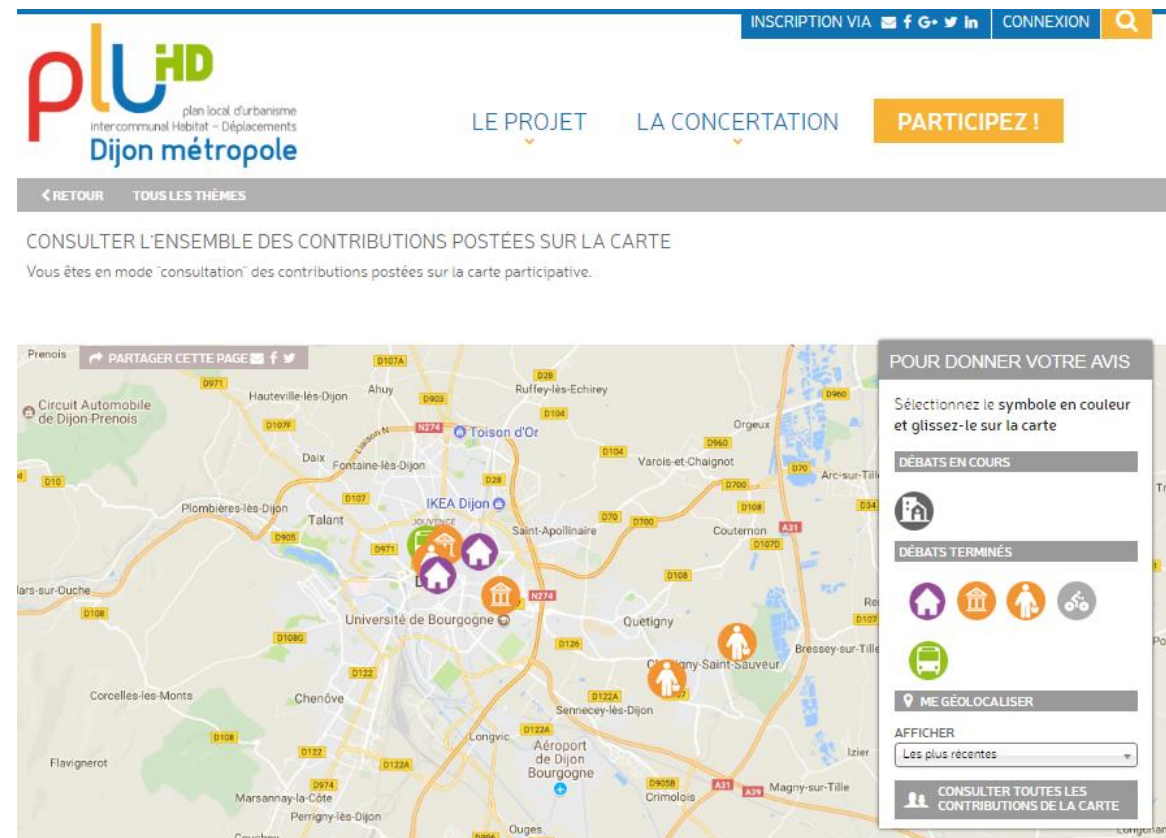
INSCRIPTION VIA CONNEXION

plU HD
plan local d'urbanisme intercommunal Habitat – Déplacements
Dijon métropole

LE PROJET LA CONCERTATION PARTICIPEZ !

RETOUR TOUS LES THÈMES

CONSULTER L'ENSEMBLE DES CONTRIBUTIONS POSTÉES SUR LA CARTE
Vous êtes en mode "consultation" des contributions postées sur la carte participative.

PARTAGER CETTE PAGE

Prenois D107A D971 Hauteville-lès-Dijon Ahuy D903 D28 Ruffey-lès-Echirey Circuit Automobile de Dijon-Prenois D107F N274 Toison d'Or D104 Orgeux D960 Daix Fontaine-lès-Dijon D104 Varois-et-Chaignot D70 Arc-sur-Tille D10 D107 D700 Plombières-lès-Dijon IKEA Dijon D108 Talant Saint-Apollinaire D70 D700 Couternon A31 D905 D971 D107D D34 N274 D108 lars-sur-Ouche D108 Université de Bourgogne Quetigny D108G D126 Chevigny-Saint-Sauveur Bressey-sur-Tille D122 D122A Corcelles-les-Monts Chenôve Sennecey-lès-Dijon D122A Longvic Aéroport de Dijon Bourgogne D108 D122 D122A Izier Flavignerot D974 D905B A31 A39 Magny-sur-Tille Marsannay-la-Côte Crimolois Perrigny-lès-Dijon Ouges

POUR DONNER VOTRE AVIS
Sélectionnez le symbole en couleur et glissez-le sur la carte
DÉBATS EN COURS
DÉBATS TERMINÉS
ME GÉOLOCALISER
AFFICHER
Les plus récentes
CONSULTER TOUTES LES CONTRIBUTIONS DE LA CARTE